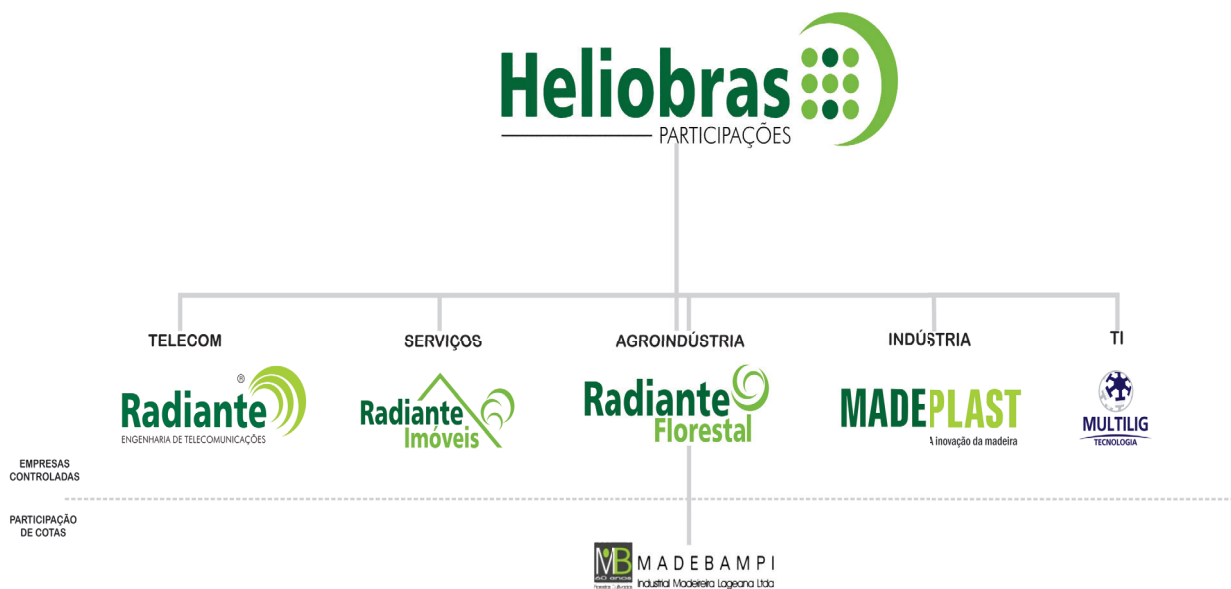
Heliobras
PARTICIPAÇÕES

TELECOM
SERVIÇOS
AGROINDÚSTRIA
INDÚSTRIA
TI

Radiante®
ENGENHARIA DE TELECOMUNICAÇÕES

Radiante
Imóveis

Radiante
Florestal

MADEPLAST
A inovação da madeira

MULTILIG
TECNOLOGIA

EMPRESAS CONTROLADAS

PARTICIPAÇÃO DE COTAS

MB
60 anos
MADEBAMPI
Industrial Madeireira Lageana Ltda